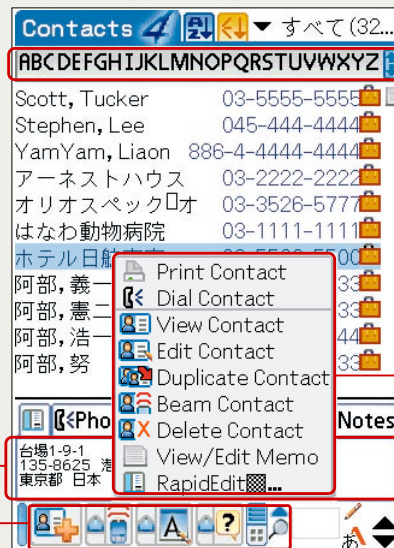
Contacts 4 ▼ すべて (32...

ABCDEFGHIJKLMNOPQRSTUVWXYZ

Scott, Tucker 03-5555-5555
Stephen, Lee 045-444-4444
YamYam, Liaon 886-4-4444-4444
アーネストハウス 03-2222-2222
オリオスペック□オ 03-3526-5777
はなわ動物病院 03-1111-1111
ホテル日航東京 03-5500-5500
阿部, 義一 33
阿部, 憲二 33
阿部, 浩一 44
阿部, 努 33

Print Contact
Dial Contact
View Contact
Edit Contact
Duplicate Contact
Beam Contact
Delete Contact
View/Edit Memo
RapidEdit...

Pho Notes

台場1-9-1
135-8625 港
東京都 日本

あ